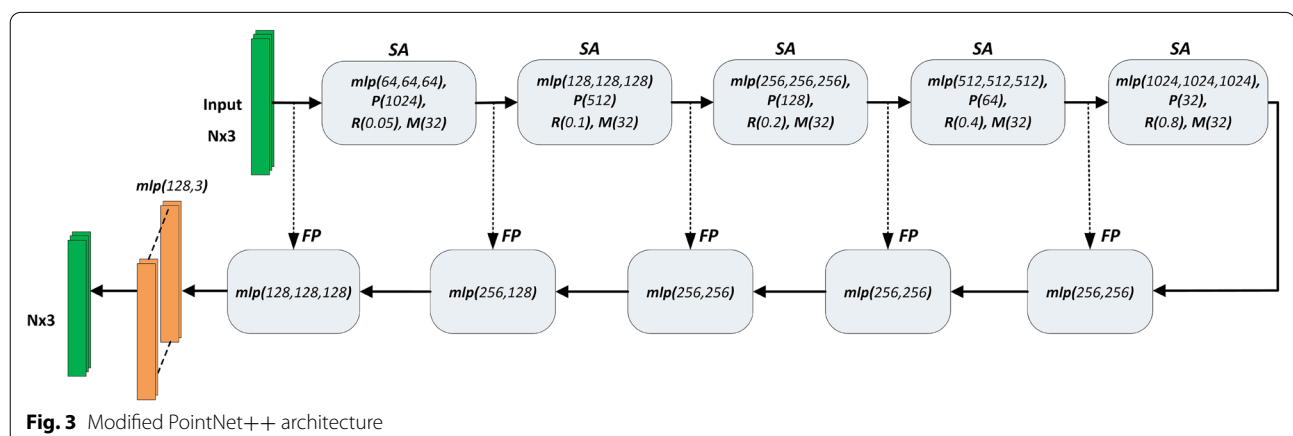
Input
Nx3

SA
mlp(64,64,64), P(1024), R(0.05), M(32)

SA
mlp(128,128,128) P(512) R(0.1), M(32)

SA
mlp(256,256,256), P(128), R(0.2), M(32)

SA
mlp(512,512,512), P(64), R(0.4), M(32)

SA
mlp(1024,1024,1024), P(32), R(0.8), M(32)

FP
mlp(256,256)

FP
mlp(256,256)

FP
mlp(256,256)

FP
mlp(256,128)

FP
mlp(128,128,128)

mlp(128,3)

Nx3

**Fig. 3** Modified PointNet++ architecture